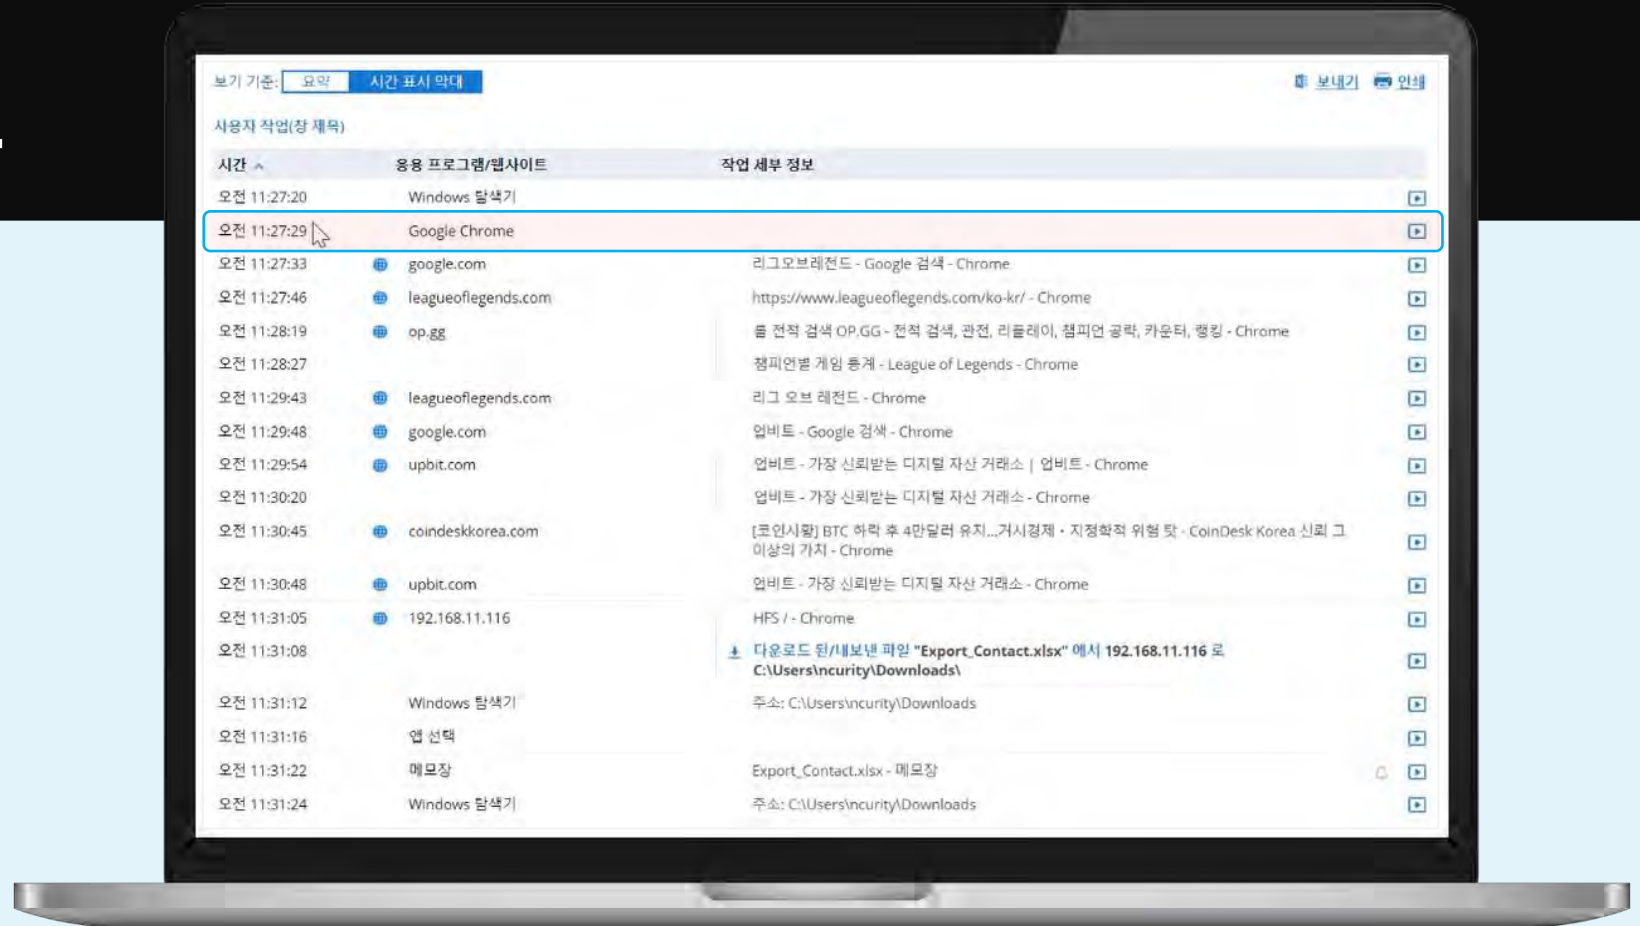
보기 기준: 요약 시간 표시 막대

보내기 인쇄

사용자 작업(창 제목)

| 시간 | 응용 프로그램/웹사이트 | 작업 세부 정보 |
|---|---|---|
| 오전 11:27:20 | Windows 탐색기 | |
| 오전 11:27:29 | Google Chrome | |
| 오전 11:27:33 | google.com | 리그오브레전드 - Google 검색 - Chrome |
| 오전 11:27:46 | leagueoflegends.com | https://www.leagueoflegends.com/ko-kr/ - Chrome |
| 오전 11:28:19 | op.gg | 롤 전적 검색 OP.GG - 전적 검색, 관전, 리플레이, 챔피언 공략, 카운터, 랭킹 - Chrome |
| 오전 11:28:27 | | 챔피언별 게임 통계 - League of Legends - Chrome |
| 오전 11:29:43 | leagueoflegends.com | 리그 오브 레전드 - Chrome |
| 오전 11:29:48 | google.com | 업비트 - Google 검색 - Chrome |
| 오전 11:29:54 | upbit.com | 업비트 - 가장 신뢰받는 디지털 자산 거래소 \| 업비트 - Chrome |
| 오전 11:30:20 | | 업비트 - 가장 신뢰받는 디지털 자산 거래소 - Chrome |
| 오전 11:30:45 | coindeskkorea.com | [코인시황] BTC 하락 후 4만달러 유지...거시경제 · 지정학적 위험 탓 - CoinDesk Korea 신뢰 그 이상의 가치 - Chrome |
| 오전 11:30:48 | upbit.com | 업비트 - 가장 신뢰받는 디지털 자산 거래소 - Chrome |
| 오전 11:31:05 | 192.168.11.116 | HFS / - Chrome |
| 오전 11:31:08 | | 다운로드 된/내보낸 파일 "Export_Contact.xlsx" 에서 192.168.11.116 로 C:\Users\ncurity\Downloads\ |
| 오전 11:31:12 | Windows 탐색기 | 주소: C:\Users\ncurity\Downloads |
| 오전 11:31:16 | 앱 선택 | |
| 오전 11:31:22 | 메모장 | Export_Contact.xlsx - 메모장 |
| 오전 11:31:24 | Windows 탐색기 | 주소: C:\Users\ncurity\Downloads |